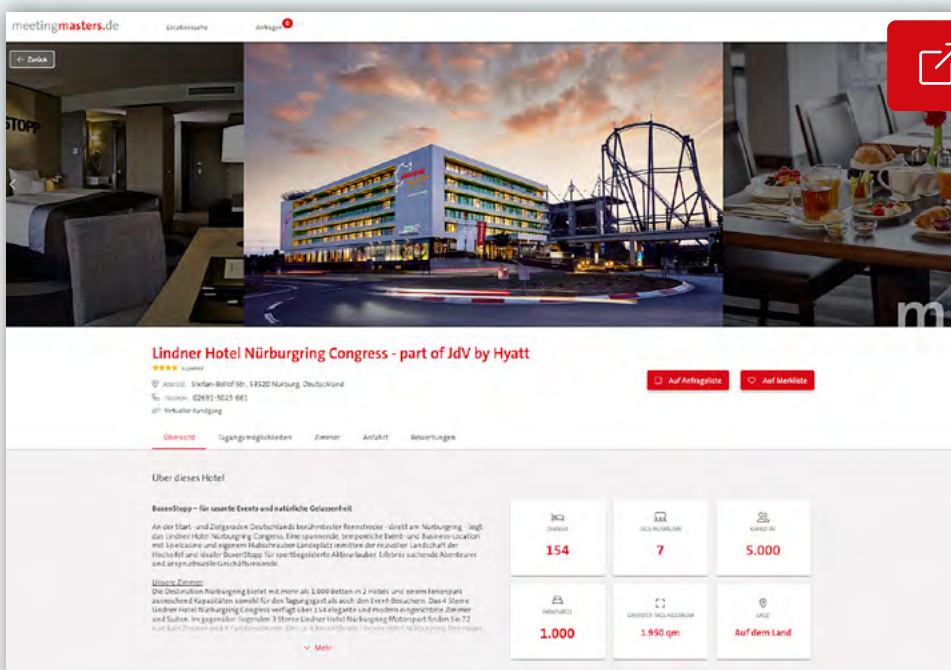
meetingmasters.de

Locationsuche

Anfragen 0

← Zurück

STOPP

Lindner Hotel Nürburgring Congress - part of JdV by Hyatt

★★★★ Superior

ADRESSE: Stefan-Bellof-Str., 53520 Nürburg, Deutschland

TELEFON: 02691-3025-661

Virtueller Rundgang

Auf Anfrageliste

Auf Merkliste

Übersicht

Tagungsmöglichkeiten

Zimmer

Anfahrt

Bewertungen

Über dieses Hotel

BoxenStopp – für rasante Events und natürliche Gelassenheit

An der Start- und Zielgeraden Deutschlands berühmtester Rennstrecke - direkt am Nürburgring - liegt das Lindner Hotel Nürburgring Congress. Eine spannende, temporeiche Event- und Business-Location mit Spielcasino und eigenem Hubschrauber Landeplatz inmitten der reizvollen Landschaft der Hocheifel und idealer BoxenStopp für sportbegeisterte Aktivurlauber, Erlebnis suchende Abenteurer und anspruchsvolle Geschäftsreisende.

Unsere Zimmer:
Die Destination Nürburgring bietet mit mehr als 1.000 Betten in 2 Hotels und einem Ferienpark ausreichend Kapazitäten sowohl für den Tagungsgast als auch den Event-Besuchern. Das 4 Sterne Lindner Hotel Nürburgring Congress verfügt über 154 elegante und modern eingerichtete Zimmer und Suiten. Im gegenüber liegenden 3 Sterne Lindner Hotel Nürburgring Motorsport finden Sie 72 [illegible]

Mehr

ZIMMER
154

TAGUNGSRÄUME
7

KAPAZITÄT
5.000

PARKPLÄTZE
1.000

GRÖSSTER TAGUNGSRAUM
1.950 qm

LAGE
Auf dem Land